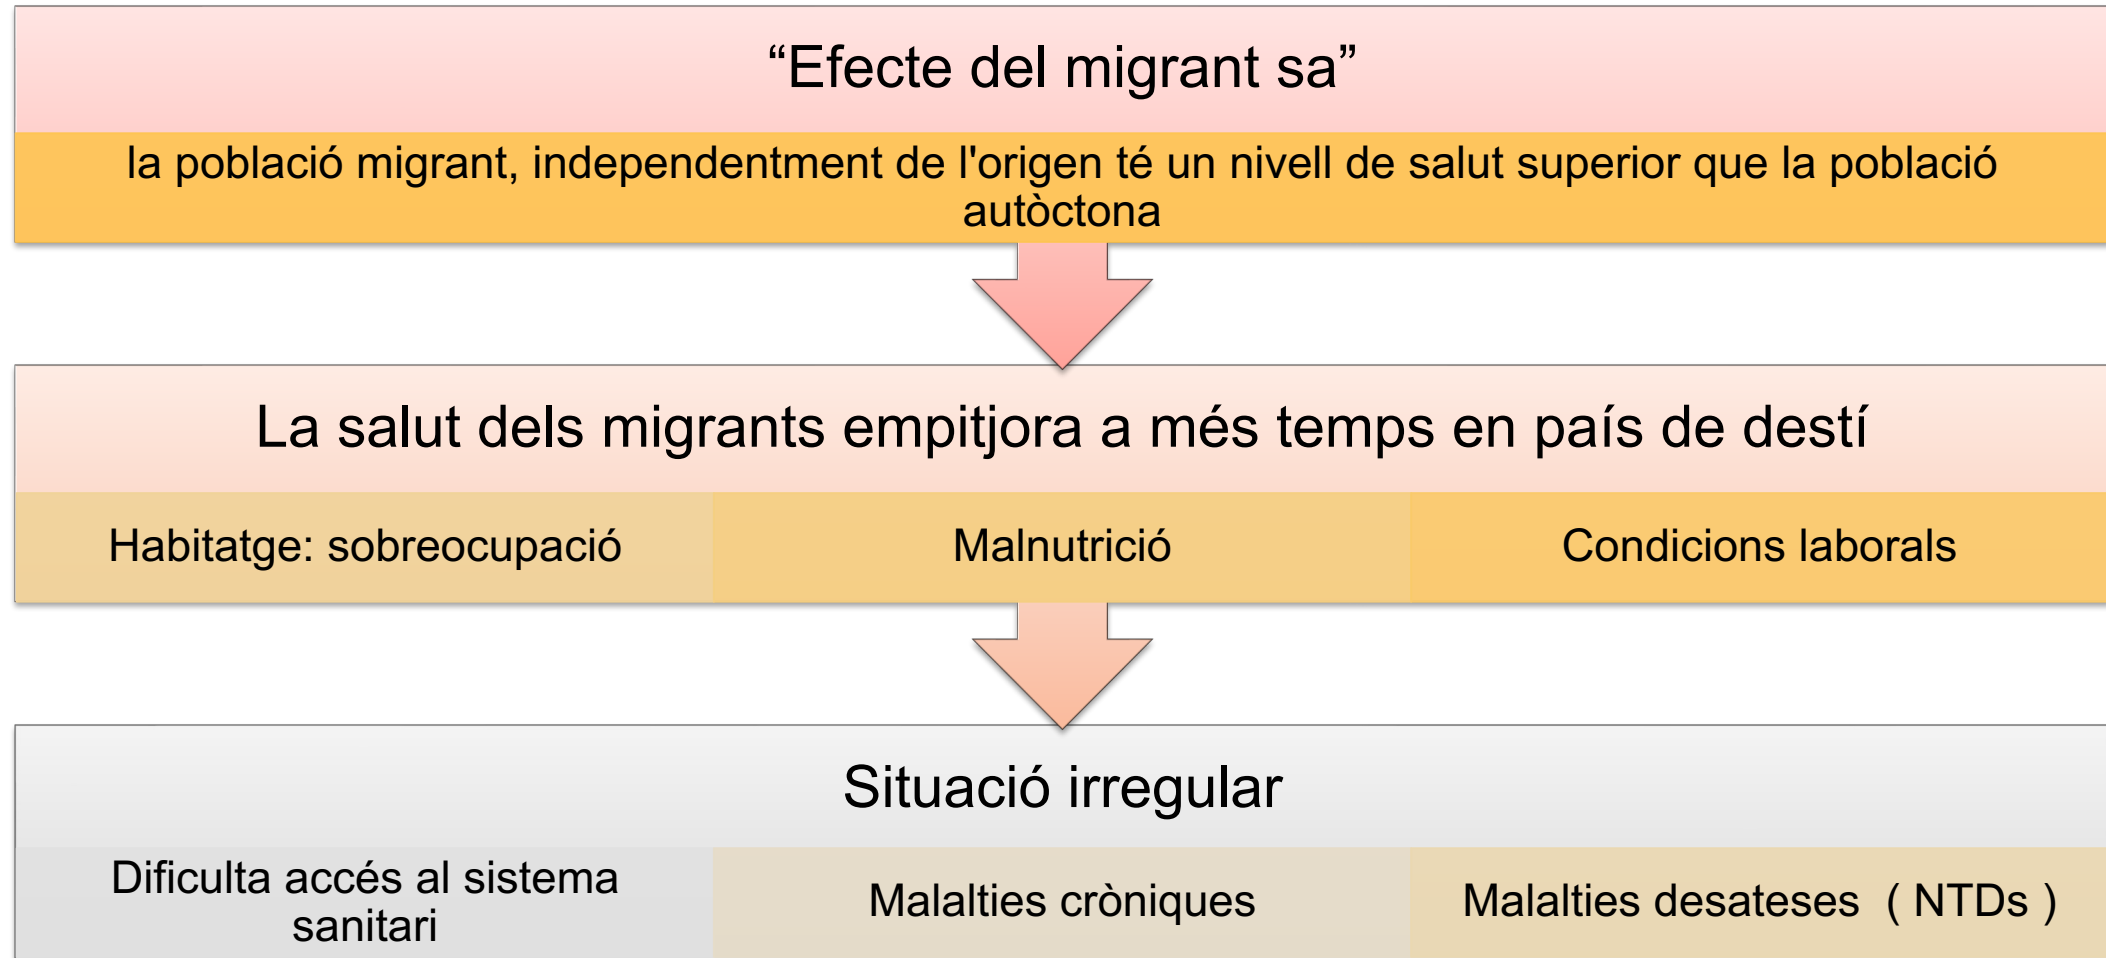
“Efecte del migrant sa”

la població migrant, independentment de l'origen té un nivell de salut superior que la població autòctona

La salut dels migrants empitjora a més temps en país de destí

Habitatge: sobreocupació

Malnutrició

Condicions laborals

Situació irregular

Dificulta accés al sistema sanitari

Malalties cròniques

Malalties desateses ( NTDs )